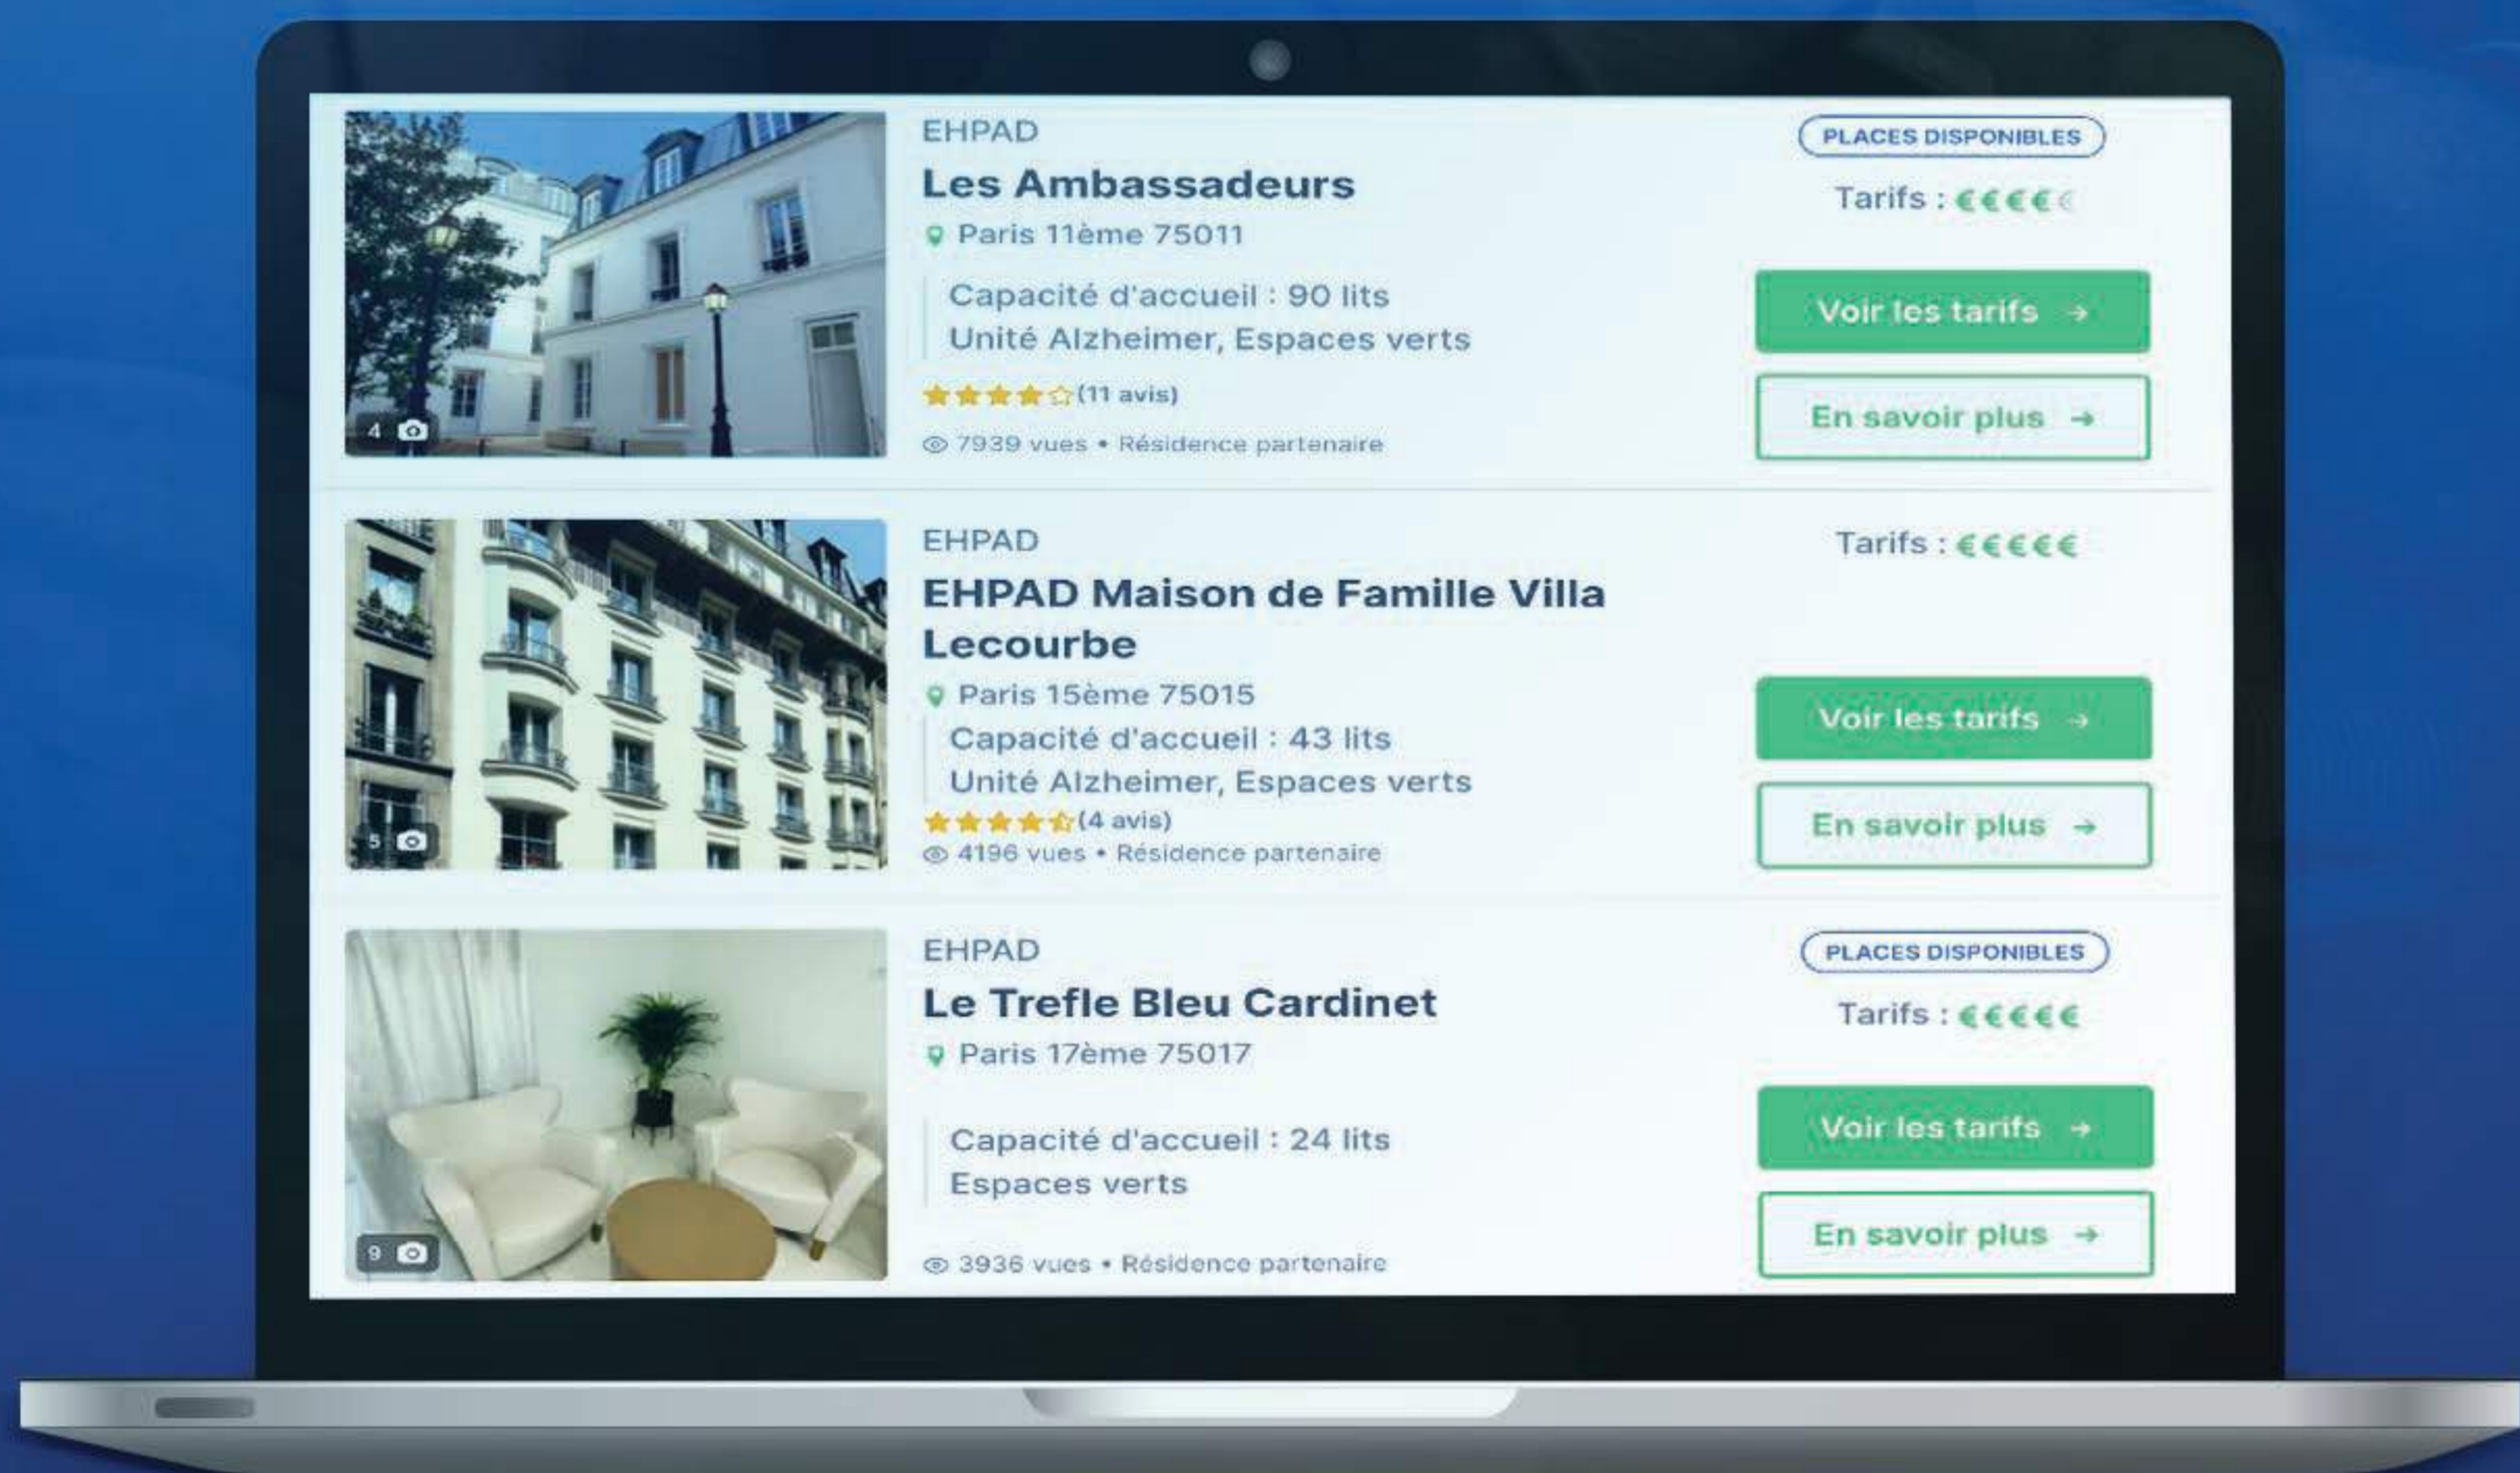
4

EHPAD

Les Ambassadeurs

Paris 11ème 75011

Capacité d'accueil : 90 lits
Unité Alzheimer, Espaces verts

(11 avis)

7939 vues • Résidence partenaire

PLACES DISPONIBLES

Tarifs : €€€€€

Voir les tarifs →

En savoir plus →

5

EHPAD

EHPAD Maison de Famille Villa Lecourbe

Paris 15ème 75015

Capacité d'accueil : 43 lits
Unité Alzheimer, Espaces verts

(4 avis)

4196 vues • Résidence partenaire

Tarifs : €€€€€

Voir les tarifs →

En savoir plus →

9

EHPAD

Le Trefle Bleu Cardinet

Paris 17ème 75017

Capacité d'accueil : 24 lits
Espaces verts

3936 vues • Résidence partenaire

PLACES DISPONIBLES

Tarifs : €€€€€

Voir les tarifs →

En savoir plus →